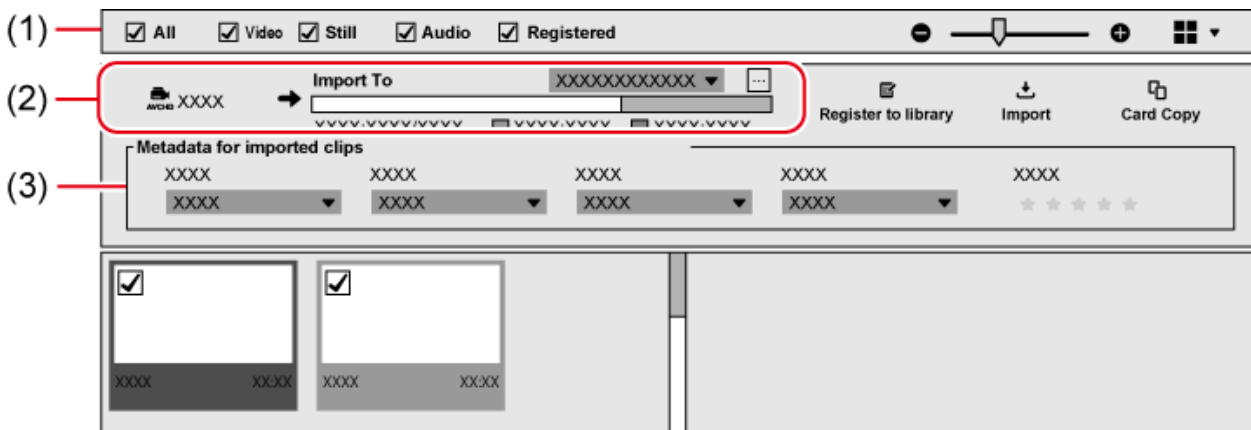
(1)
All
Video
Still
Audio
Registered

(2)
AVCHD XXXX
Import To
XXXXXXXXXXXX
...
XXXX.XXXX/XXXX
XXXX.XXXX
XXXX.XXXX
Register to library
Import
Card Copy

(3)
Metadata for imported clips
XXXX
XXXX
XXXX
XXXX
XXXX
XXXX
XXXX
XXXX
XXXX

XXXX
XX:XX
XXXX
XX:XX